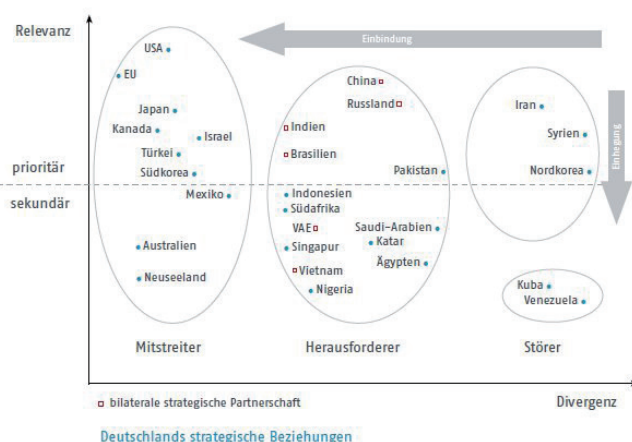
Relevanz

Einbindung

Einhegung

USA
EU
Japan
Kanada
Israel
Türkei
Südkorea
Mexiko
Australien
Neuseeland

China
Russland
Indien
Brasilien
Pakistan
Indonesien
Südafrika
VAE
Singapur
Saudi-Arabien
Katar
Ägypten
Vietnam
Nigeria

Iran
Syrien
Nordkorea
Kuba
Venezuela

prioritär
sekundär

Mitstreiter
Herausforderer
Störer

bilaterale strategische Partnerschaft

Divergenz

Deutschlands strategische Beziehungen